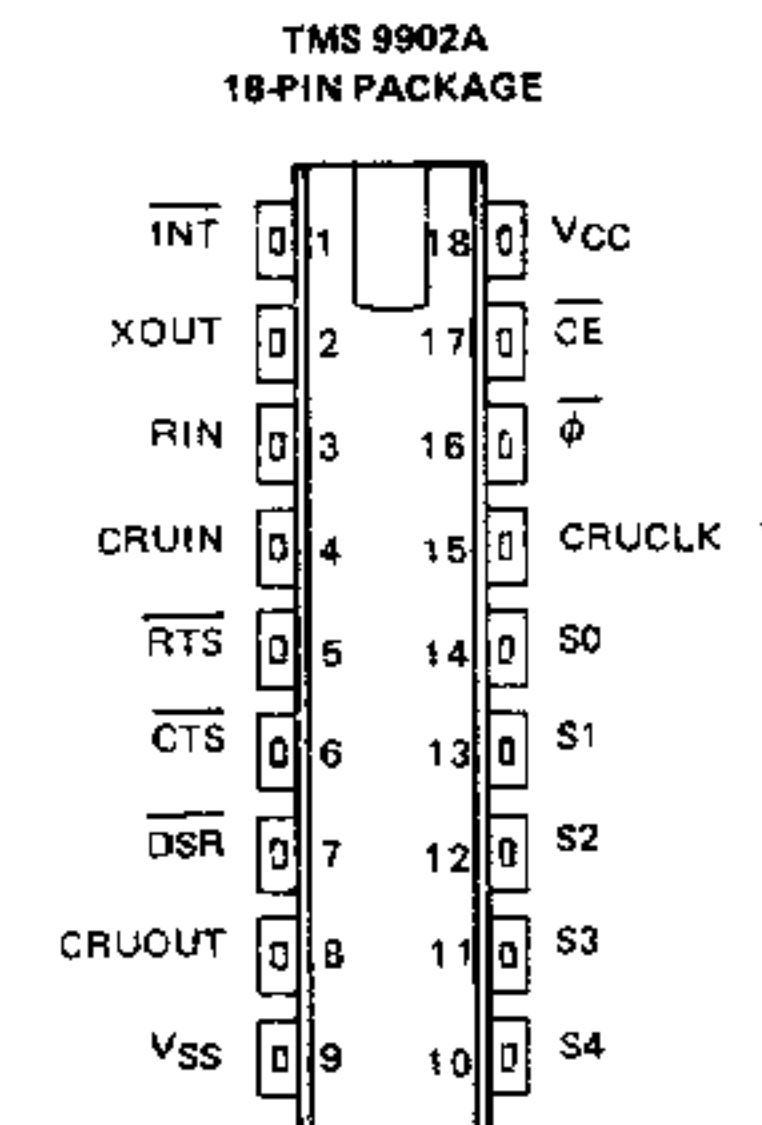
TMS 9902A
18-PIN PACKAGE

$\overline{INT}$ 1
XOUT 2
RIN 3
CRUIN 4
$\overline{RTS}$ 5
$\overline{CTS}$ 6
$\overline{DSR}$ 7
CRUOUT 8
$V_{SS}$ 9

18 $V_{CC}$
17 $\overline{CE}$
16 $\overline{\phi}$
15 CRUCLK
14 S0
13 S1
12 S2
11 S3
10 S4